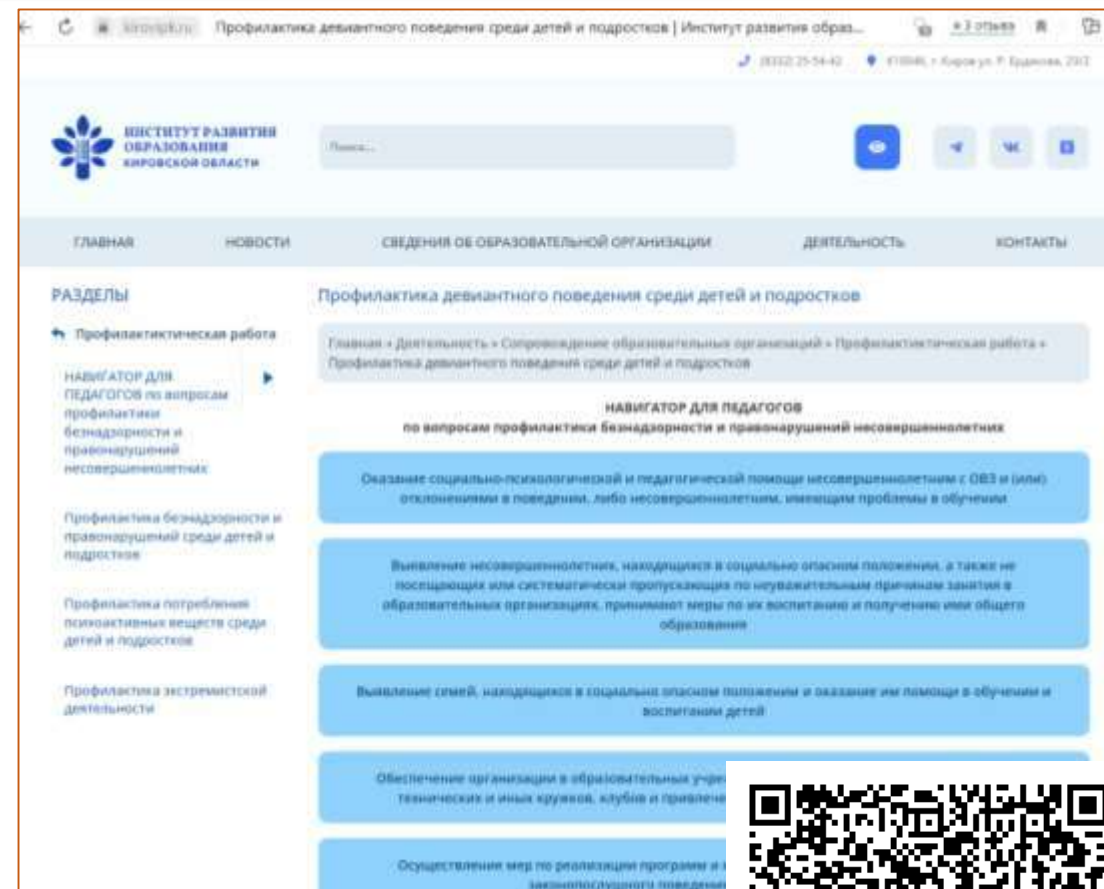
kirovipk.ru Профилактика девиантного поведения среди детей и подростков | Институт развития образ... ★3 отзыва

(8332) 25-54-42 610046, г. Киров ул. Р. Ердякова, 23/2

ИНСТИТУТ РАЗВИТИЯ ОБРАЗОВАНИЯ КИРОВСКОЙ ОБЛАСТИ

Поиск...

ГЛАВНАЯ НОВОСТИ СВЕДЕНИЯ ОБ ОБРАЗОВАТЕЛЬНОЙ ОРГАНИЗАЦИИ ДЕЯТЕЛЬНОСТЬ КОНТАКТЫ

РАЗДЕЛЫ

Профилактическая работа

НАВИГАТОР ДЛЯ ПЕДАГОГОВ по вопросам профилактики безнадзорности и правонарушений несовершеннолетних

Профилактика безнадзорности и правонарушений среди детей и подростков

Профилактика потребления психоактивных веществ среди детей и подростков

Профилактика экстремистской деятельности

Профилактика девиантного поведения среди детей и подростков

Главная » Деятельность » Сопровождение образовательных организаций » Профилактическая работа » Профилактика девиантного поведения среди детей и подростков

НАВИГАТОР ДЛЯ ПЕДАГОГОВ
по вопросам профилактики безнадзорности и правонарушений несовершеннолетних

Оказание социально-психологической и педагогической помощи несовершеннолетним с ОВЗ и (или) отклонениями в поведении, либо несовершеннолетним, имеющим проблемы в обучении

Выявление несовершеннолетних, находящихся в социально опасном положении, а также не посещающих или систематически пропускающих по неуважительным причинам занятия в образовательных организациях, принимают меры по их воспитанию и получению ими общего образования

Выявление семей, находящихся в социально опасном положении и оказание им помощи в обучении и воспитании детей

Обеспечение организации в образовательных учре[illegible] технических и иных кружков, клубов и привлече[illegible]

Осуществление мер по реализации программ и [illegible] законопослушного поведени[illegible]